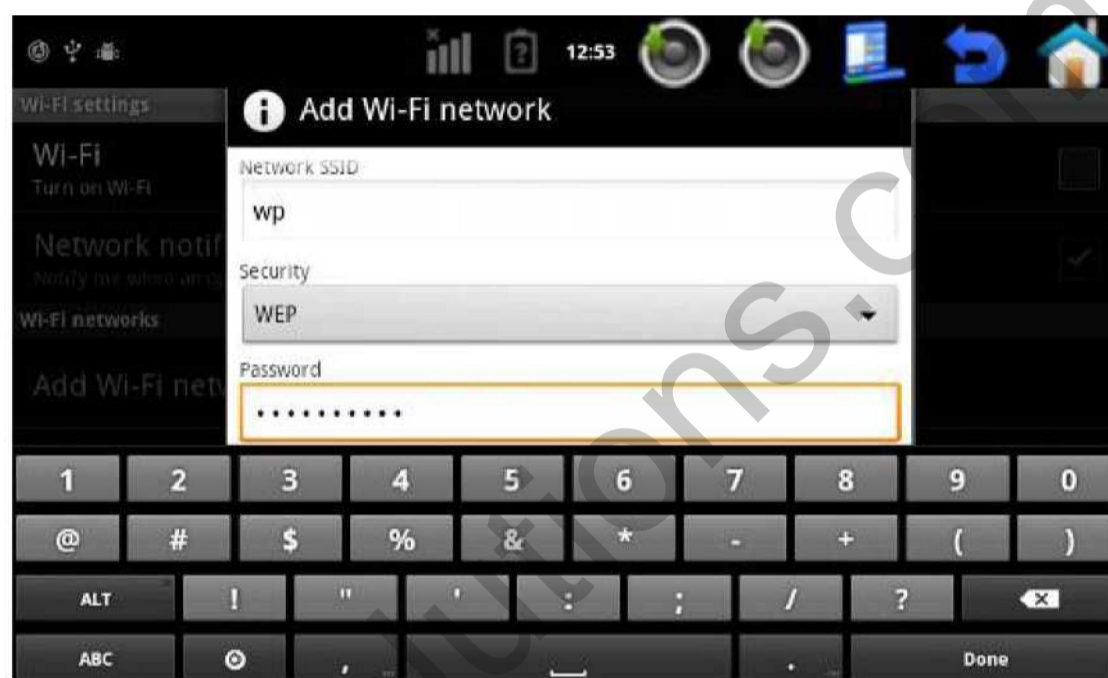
12:53

Wi-Fi settings

Wi-Fi
Turn on Wi-Fi

Network notif
Notify me when an o

Wi-Fi networks

Add Wi-Fi netw

Add Wi-Fi network

Network SSID
wp

Security
WEP

Password
•••••••••••

1 2 3 4 5 6 7 8 9 0
@ # $ % & * - + ( )
ALT ! " ' : ; / ?
ABC , . Done

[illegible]tions.co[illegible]